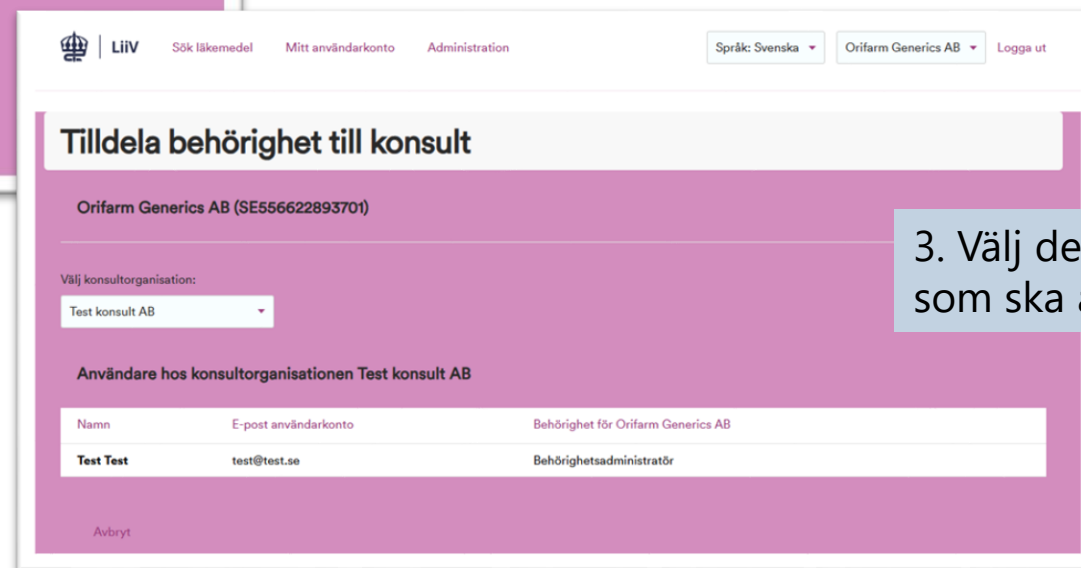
LiiV Sök läkemedel Mitt användarkonto Administration

Språk: Svenska Orifarm Generics AB Logga ut

Tilldela behörighet till konsult

Orifarm Generics AB (SE556622893701)

3. Välj de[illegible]
som ska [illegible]

Välj konsultorganisation:

Test konsult AB

Användare hos konsultorganisationen Test konsult AB

| Namn | E-post användarkonto | Behörighet för Orifarm Generics AB |
|---|---|---|
| Test Test | test@test.se | Behörighetsadministratör |

Avbryt